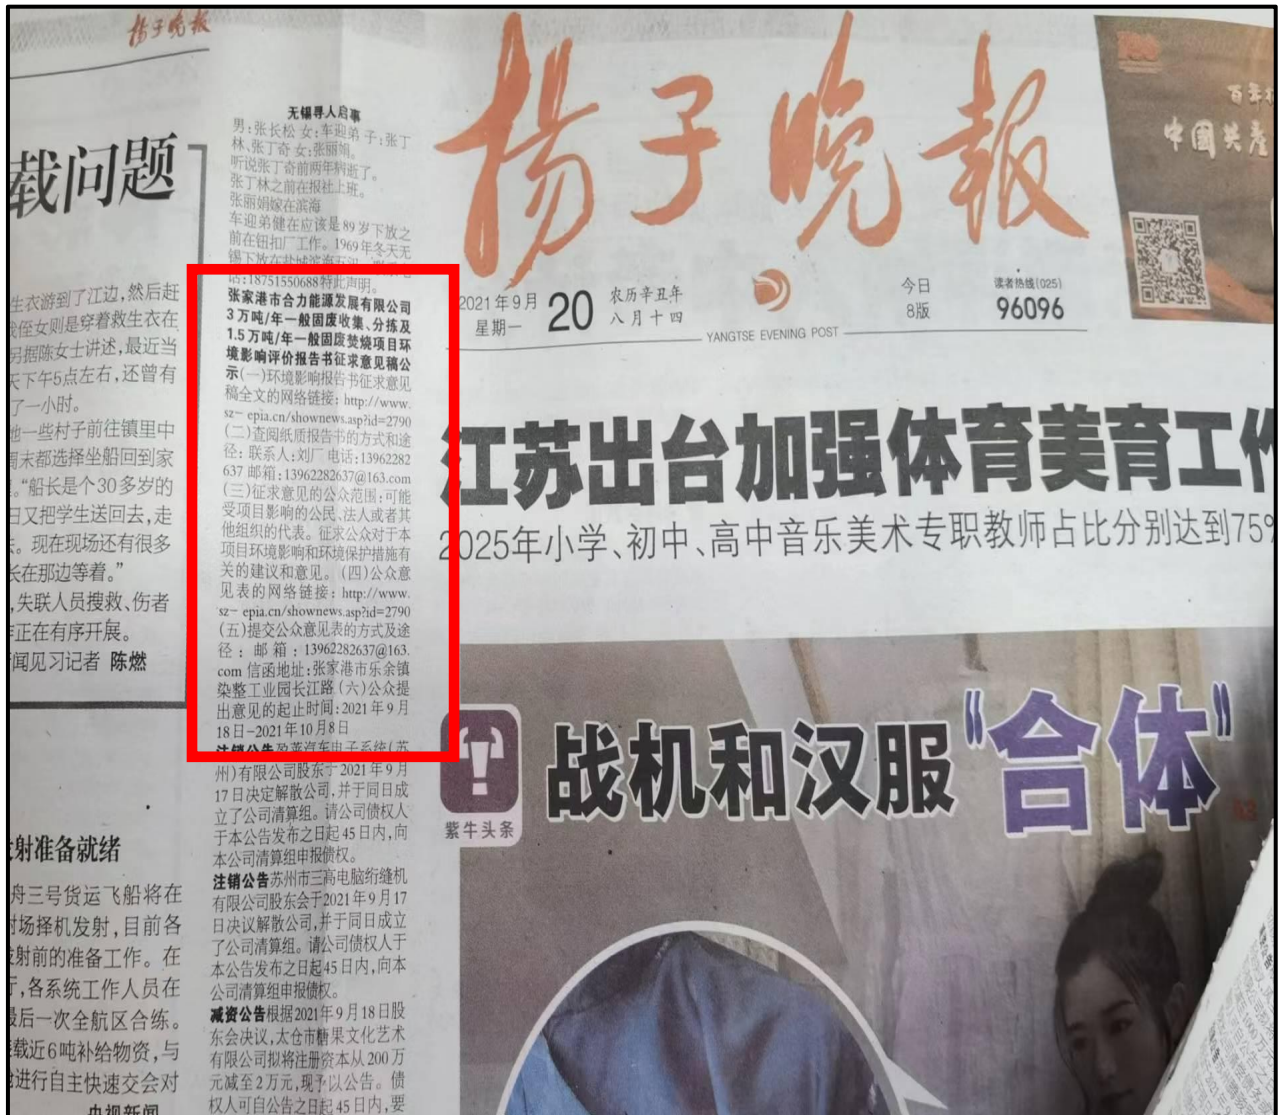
扬子晚报

载问题

生衣游到了江边，然后赶
位女则是穿着救生衣在
另据陈女士讲述，最近当
天下午5点左右，还曾有
了一小时。
地一些村子前往镇里中
周末都选择坐船回到家
"船长是个30多岁的
日又把学生送回去，走
去。现在现场还有很多
长在那边等着。"
，失联人员搜救、伤者
作正在有序开展。
新闻见习记者 陈燃

发射准备就绪

舟三号货运飞船将在
时场择机发射，目前各
发射前的准备工作。在
于，各系统工作人员在
最后一次全航区合练。
载近6吨补给物资，与
进行自主快速交会对
央视新闻

无锡寻人启事
男：张长松 女：车迎弟 子：张丁林，张丁奇 女：张丽娟。
听说张丁奇前两年病逝了。
张丁林之前在报社上班。
张丽娟嫁在滨海
车迎弟健在应该是89岁下放之前在钮扣厂工作。1969年冬天无锡下放在盐城滨海五汛，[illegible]话：18751550688特此声明。

张家港市合力能源发展有限公司3万吨/年一般固废收集、分拣及1.5万吨/年一般固废焚烧项目环境影响评价报告书征求意见稿公示(一)环境影响报告书征求意见稿全文的网络链接：http://www.sz-epia.cn/shownews.asp?id=2790 (二)查阅纸质报告书的方式和途径：联系人：刘厂 电话：13962282637 邮箱：13962282637@163.com (三)征求意见的公众范围：可能受项目影响的公民、法人或者其他组织的代表。征求公众对于本项目环境影响和环境保护措施有关的建议和意见。(四)公众意见表的网络链接：http://www.sz-epia.cn/shownews.asp?id=2790 (五)提交公众意见表的方式及途径：邮箱：13962282637@163.com 信函地址：张家港市乐余镇染整工业园长江路 (六)公众提出意见的起止时间：2021年9月18日-2021年10月8日

注销公告 敦莱汽车电子系统(苏州)有限公司股东于2021年9月17日决定解散公司，并于同日成立了公司清算组。请公司债权人于本公告发布之日起45日内，向本公司清算组申报债权。
注销公告 苏州市三高电脑绗缝机有限公司股东会于2021年9月17日决议解散公司，并于同日成立了公司清算组。请公司债权人于本公告发布之日起45日内，向本公司清算组申报债权。
减资公告 根据2021年9月18日股东会决议，太仓市糖果文化艺术有限公司拟将注册资本从200万元减至2万元，现予以公告。债权人可自公告之日起45日内，要

揚子晚報
2021年9月 20 农历辛丑年 八月十四
星期一
YANGTSE EVENING POST
今日 8版
读者热线(025) 96096

百年 中国共產

江苏出台加强体育美育工作
2025年小学、初中、高中音乐美术专职教师占比分别达到75%

紫牛头条
战机和汉服"合体"